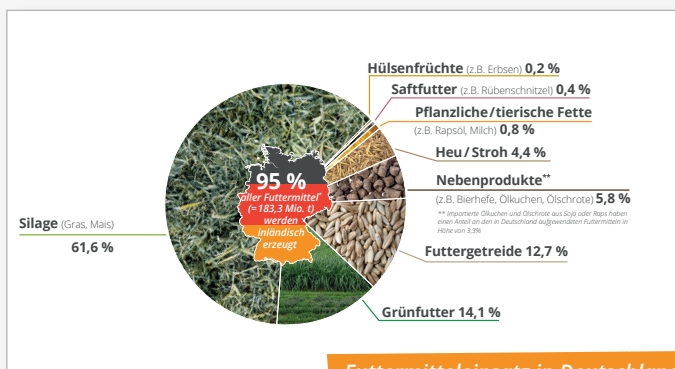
Hülsenfrüchte (z.B. Erbsen) 0,2 %

Saftfutter (z.B. Rübenschnitzel) 0,4 %

Pflanzliche / tierische Fette (z.B. Rapsöl, Milch) 0,8 %

Heu / Stroh 4,4 %

Nebenprodukte** (z.B. Bierhefe, Ölkuchen, Ölschrote) 5,8 %

** Importierte Ölkuchen und Ölschrote aus Soja oder Raps haben einen Anteil an den in Deutschland aufgewendeten Futtermitteln in Höhe von 3,3%

Futtergetreide 12,7 %

Grünfutter 14,1 %

Silage (Gras, Mais) 61,6 %

95 % aller Futtermittel* (= 183,3 Mio. t) werden inländisch erzeugt

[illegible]